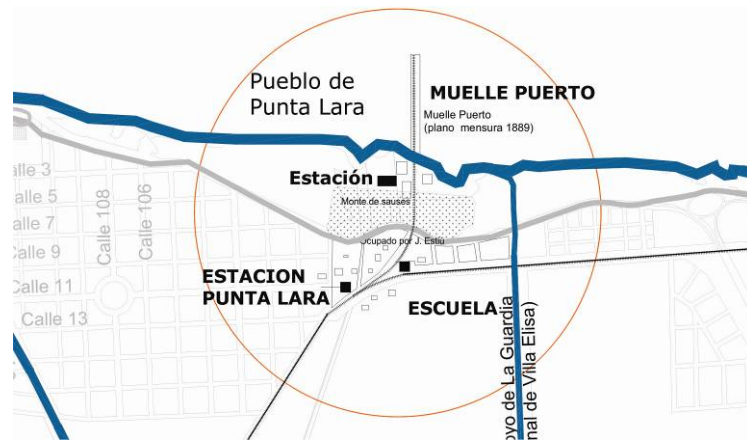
Pueblo de Punta Lara

MUELLE PUERTO

Muelle Puerto (plano mensura 1889)

alle 3
alle 5
alle 7
Calle 9
Calle 11
Calle 13

Calle 108
Calle 106

Estación

Monte de sauses

Ocupado por J. Estiu

ESTACION PUNTA LARA

ESCUELA

oyo de La Guardia
nal de Villa Elisa)